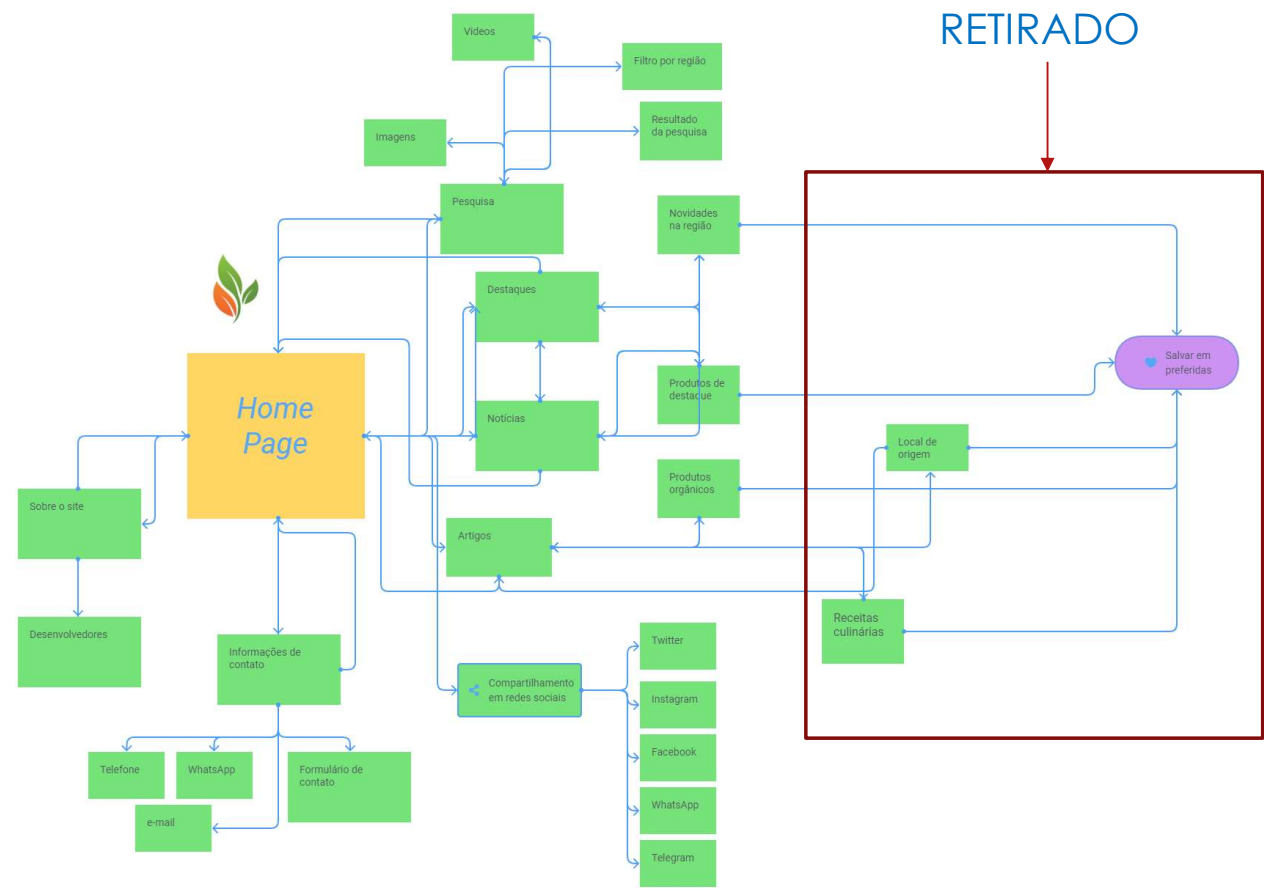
RETIRADO

Videos

Filtro por região

Resultado da pesquisa

Imagens

Pesquisa

Novidades na região

Destaques

Salvar em preferidas

Home Page

Produtos de destaque

Notícias

Local de origem

Produtos orgânicos

Sobre o site

Artigos

Receitas culinárias

Desenvolvedores

Informações de contato

Twitter

Compartilhamento em redes sociais

Instagram

Facebook

Telefone

WhatsApp

Formulário de contato

WhatsApp

e-mail

Telegram